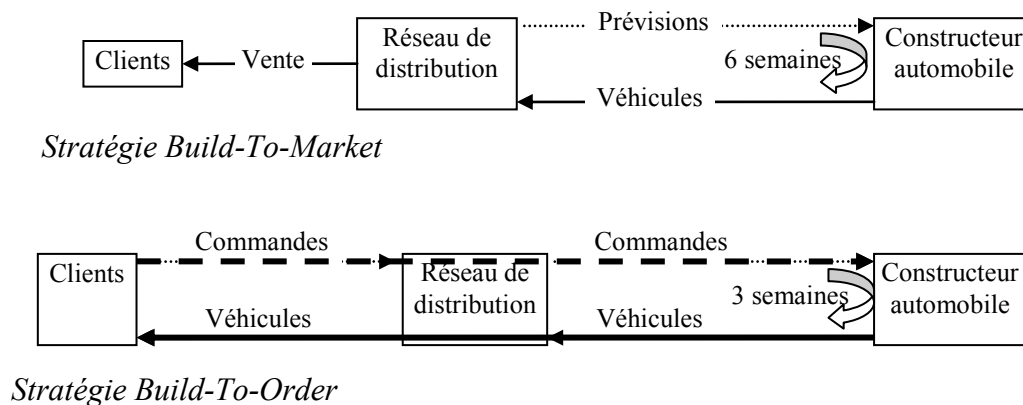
Clients
Vente
Réseau de distribution
Prévisions
6 semaines
Constructeur automobile
Véhicules

Stratégie Build-To-Market

Commandes
Commandes
Clients
Réseau de distribution
3 semaines
Constructeur automobile
Véhicules
Véhicules

Stratégie Build-To-Order